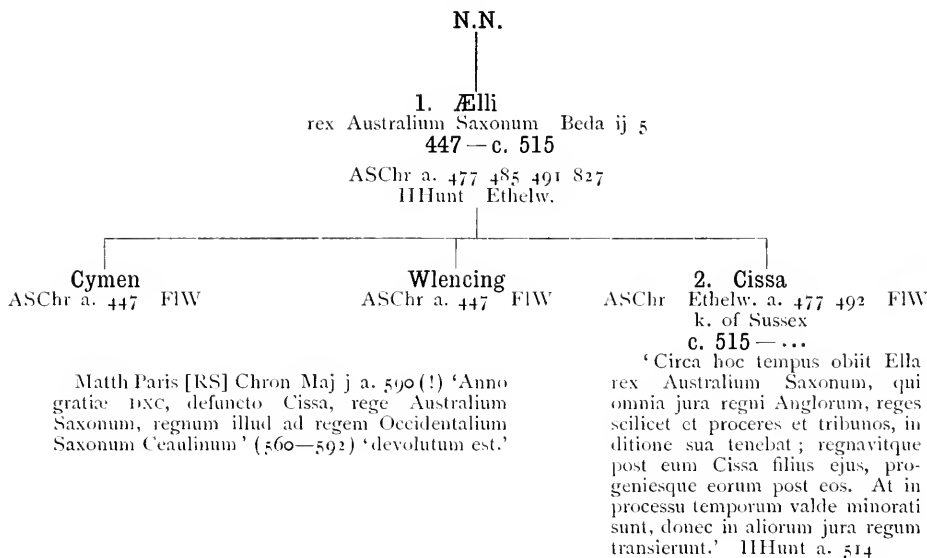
N.N.

1. Ælli
rex Australium Saxonum Beda ij 5
447 — c. 515
ASChr a. 477 485 491 827
HHunt Ethelw.

Cymen
ASChr a. 447 FlW

Wlencing
ASChr a. 447 FlW

2. Cissa
ASChr Ethelw. a. 477 492 FlW
k. of Sussex
c. 515 — ...

'Circa hoc tempus obiit Ella rex Australium Saxonum, qui omnia jura regni Anglorum, reges scilicet et proceres et tribunos, in ditione sua tenebat; regnavitque post eum Cissa filius ejus, progeniesque eorum post eos. At in processu temporum valde minorati sunt, donec in aliorum jura regum transierunt.' HHunt a. 514

Matth Paris [RS] Chron Maj j a. 590 (!) 'Anno gratiæ DXC, defuncto Cissa, rege Australium Saxonum, regnum illud ad regem Occidentalium Saxonum Ceaulinum' (560—592) 'devolutum est.'